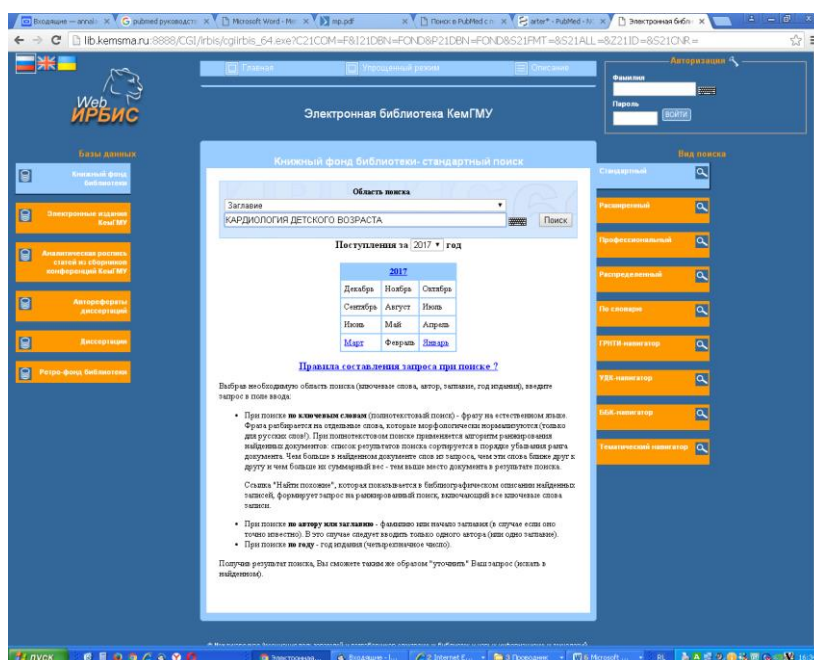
Входящие — annals | pubmed руководство | Microsoft Word - Mo | mp.pdf | Поиск в PubMed | arter* - PubMed - N | Электронная библ

lib.kemsma.ru:8888/CGI/irbis/cgiirbis_64.exe?C21COM=F&I21DBN=FOND&P21DBN=FOND&S21FMT=&S21ALL=&Z21ID=&S21CNR=

Web ИРБИС

Главная | Упрощенный режим | Описание

Авторизация
Фамилия
Пароль
ВОЙТИ

Электронная библиотека КемГМУ

Базы данных

Книжный фонд библиотеки

Электронные издания КемГМУ

Аналитическая роспись статей из сборников конференций КемГМУ

Автореферат диссертаций

Диссертации

Ретро-фонд библиотеки

Книжный фонд библиотеки- стандартный поиск

Область поиска
Заглавие
КАРДИОЛОГИЯ ДЕТСКОГО ВОЗРАСТА
Поиск

Поступления за 2017 год

| 2017 | | |
|---|---|---|
| Декабрь | Ноябрь | Октябрь |
| Сентябрь | Август | Июль |
| Июнь | Май | Апрель |
| Март | Февраль | Январь |

Правила составления запроса при поиске ?

Выбрав необходимую область поиска (ключевые слова, автор, заглавие, год издания), введите запрос в поле ввода:

• При поиске по ключевым словам (полнотекстовый поиск) - фразу на естественном языке. Фраза разбивается на отдельные слова, которые морфологически нормализуются (только для русских слов!). При полнотекстовом поиске применяется алгоритм ранжирования найденных документов: список результатов поиска сортируется в порядке убывания ранга документа. Чем больше в найденном документе слов из запроса, чем эти слова ближе друг к другу и чем больше их суммарный вес - тем выше место документа в результате поиска.

Ссылка "Найти похожие", которая показывается в библиографическом описании найденных записей, формирует запрос на ранжированный поиск, включающий все ключевые слова записи.

• При поиске по автору или заглавию - фамилию или начало заглавия (в случае если оно точно известно). В это случае следует вводить только одного автора (или одно заглавие).
• При поиске по году - год издания (четырехзначное число).

Получив результат поиска, Вы сможете также же образом "уточнить" Ваш запрос (искать в найденном).

Вид поиска
Стандартный
Расширенный
Профессиональный
Распределенный
По словарю
ГРНТИ-навигатор
УДК-навигатор
ББК-навигатор
Тематический навигатор

пуск | Электронная... | Входящие - ... | 2 Internet E... | 3 Проводник | 6 Microsoft ... | RL